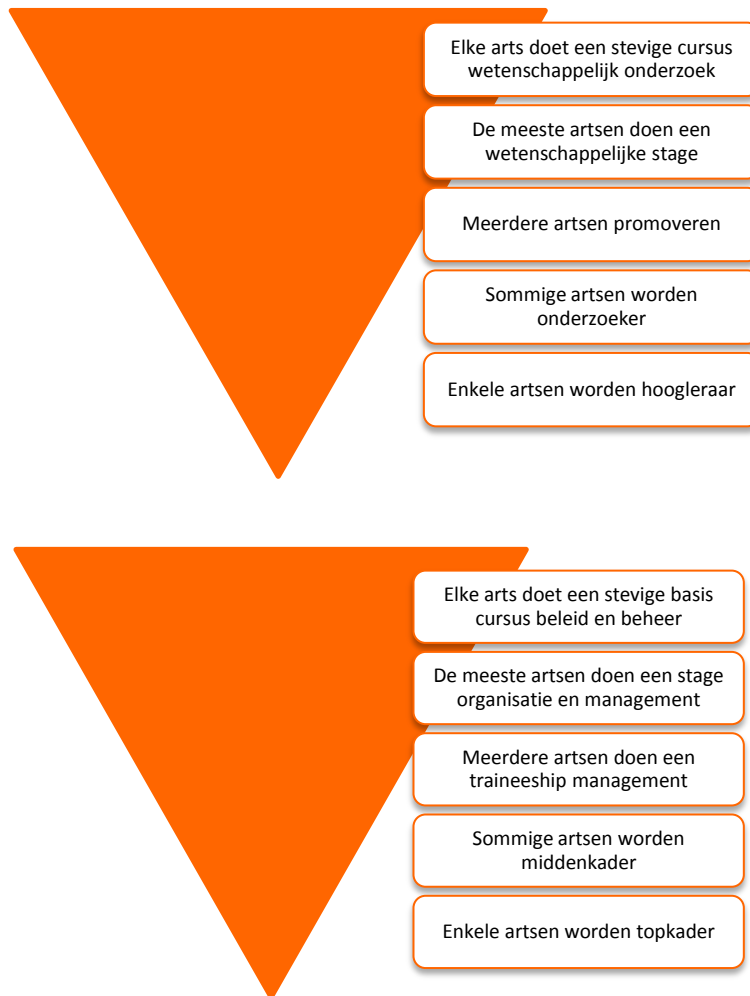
Elke arts doet een stevige cursus wetenschappelijk onderzoek

De meeste artsen doen een wetenschappelijke stage

Meerdere artsen promoveren

Sommige artsen worden onderzoeker

Enkele artsen worden hoogleraar

Elke arts doet een stevige basis cursus beleid en beheer

De meeste artsen doen een stage organisatie en management

Meerdere artsen doen een traineeship management

Sommige artsen worden middenkader

Enkele artsen worden topkader